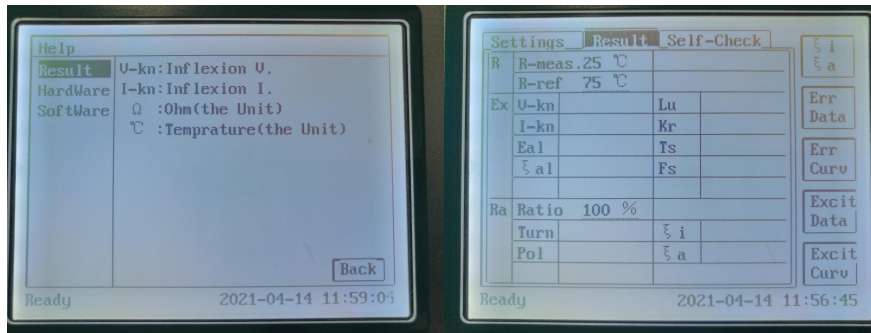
Help

Result
HardWare
SoftWare

U-kn:Inflexion U.
I-kn:Inflexion I.
Ω :Ohm(the Unit)
℃ :Temprature(the Unit)

Back

Ready 2021-04-14 11:59:04

Settings Result Self-Check

| R | R-meas.25 ℃ | | | |
|---|---|---|---|---|
| | R-ref 75 ℃ | | | |
| Ex | U-kn | | Lu | |
| | I-kn | | Kr | |
| | Eal | | Ts | |
| | ξ al | | Fs | |
| | | | | |
| Ra | Ratio 100 % | | | |
| | Turn | | ξ i | |
| | Pol | | ξ a | |
| | | | | |

ξ i
ξ a

Err Data

Err Curv

Excit Data

Excit Curv

Ready 2021-04-14 11:56:45